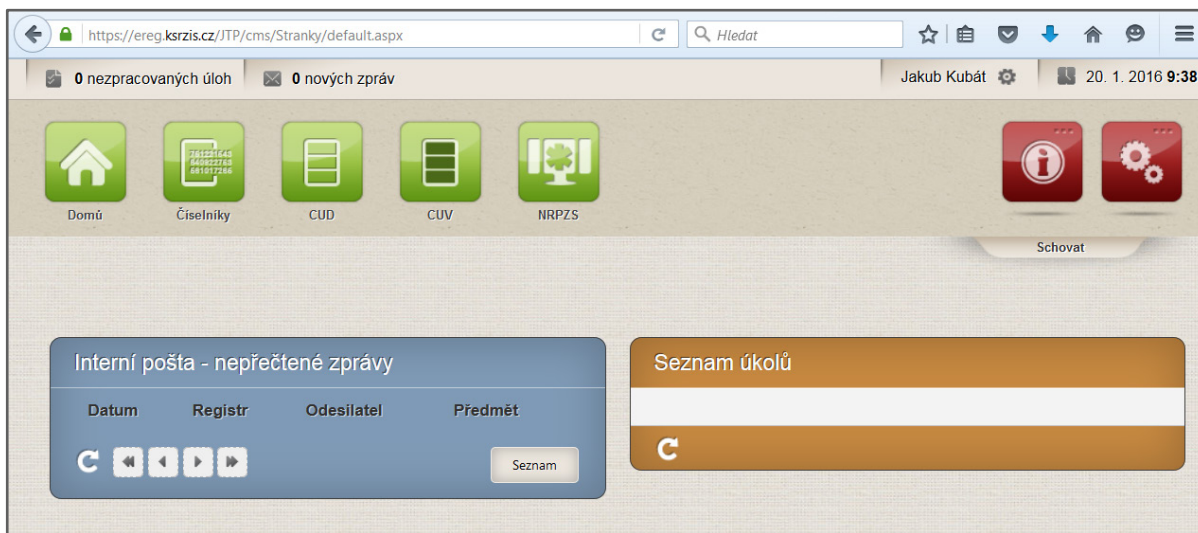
https://ereg.ksrzis.cz/JTP/cms/Stranky/default.aspx

Hledat

0 nezpracovaných úloh

0 nových zpráv

Jakub Kubát

20. 1. 2016 9:38

Domů

Číselníky

CUD

CUV

NRPZS

Schovat

Interní pošta - nepřečtené zprávy

| Datum | Registr | Odesilatel | Předmět |
|---|---|---|---|

Seznam

Seznam úkolů